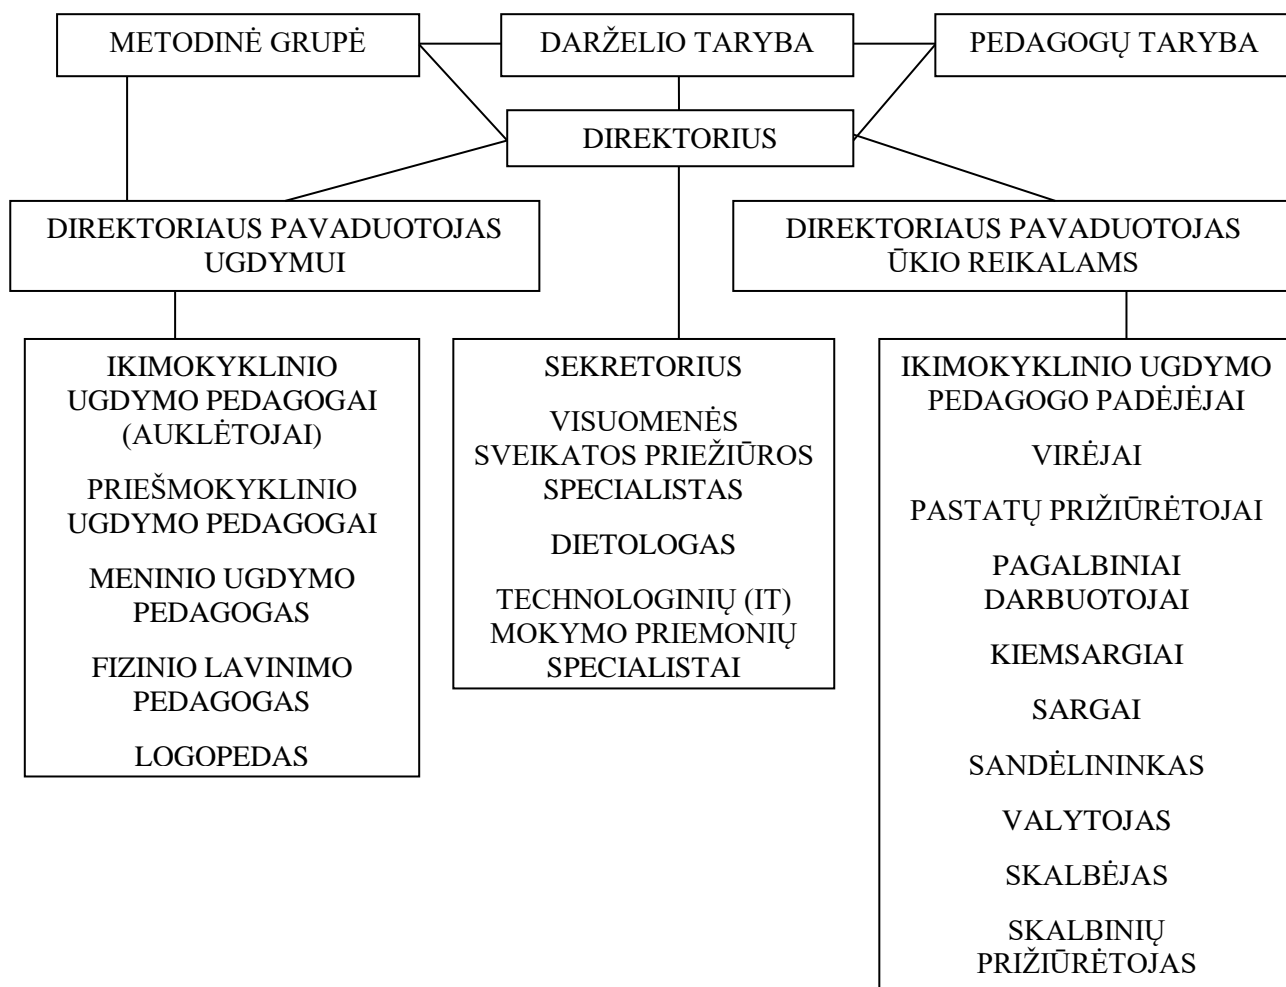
METODINĖ GRUPĖ

DARŽELIO TARYBA

PEDAGOGŲ TARYBA

DIREKTORIUS

DIREKTORIAUS PAVADUOTOJAS UGDYMUI

DIREKTORIAUS PAVADUOTOJAS ŪKIO REIKALAMS

IKIMOKYKLINIO UGDYMO PEDAGOGAI (AUKLĖTOJAI)

PRIEŠMOKYKLINIO UGDYMO PEDAGOGAI

MENINIO UGDYMO PEDAGOGAS

FIZINIO LAVINIMO PEDAGOGAS

LOGOPEDAS

SEKRETORIUS

VISUOMENĖS SVEIKATOS PRIEŽIŪROS SPECIALISTAS

DIETOLOGAS

TECHNOLOGINIŲ (IT) MOKYMO PRIEMONIŲ SPECIALISTAI

IKIMOKYKLINIO UGDYMO PEDAGOGO PADĖJĖJAI

VIRĖJAI

PASTATŲ PRIŽIŪRĖTOJAI

PAGALBINIAI DARBUOTOJAI

KIEMSARGIAI

SARGAI

SANDĖLININKAS

VALYTOJAS

SKALBĖJAS

SKALBINIŲ PRIŽIŪRĖTOJAS